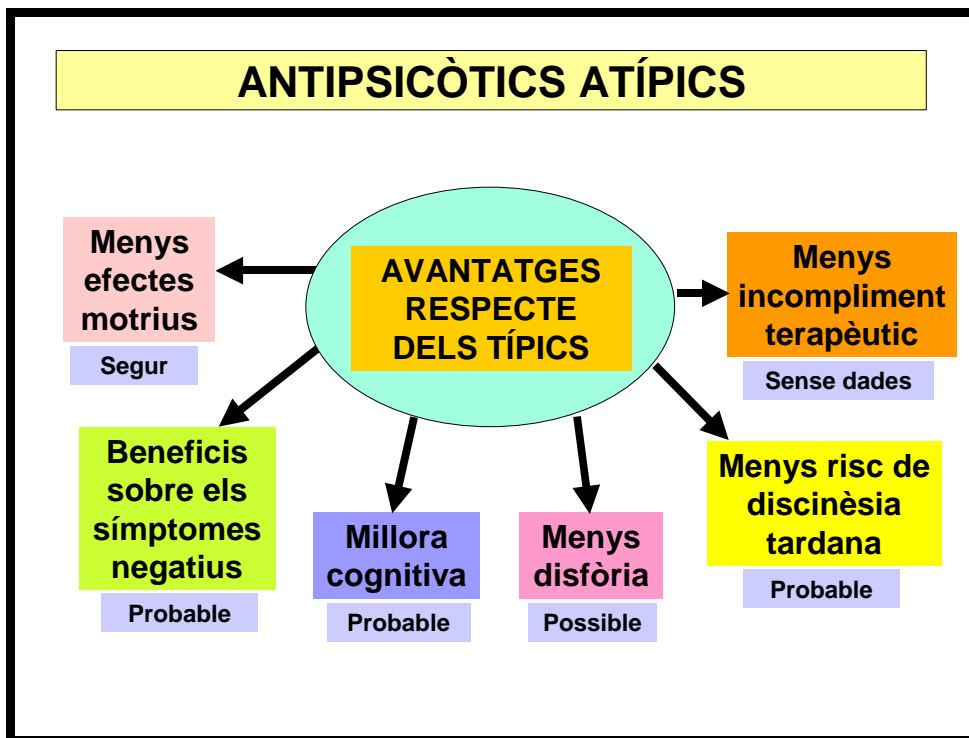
ANTIPSICÒTICS ATÍPICS

AVANTATGES RESPECTE DELS TÍPICS

Menys efectes motrius

Segur

Menys incompliment terapèutic

Sense dades

Beneficis sobre els símptomes negatius

Probable

Millora cognitiva

Probable

Menys disfòria

Possible

Menys risc de discinèsia tardana

Probable